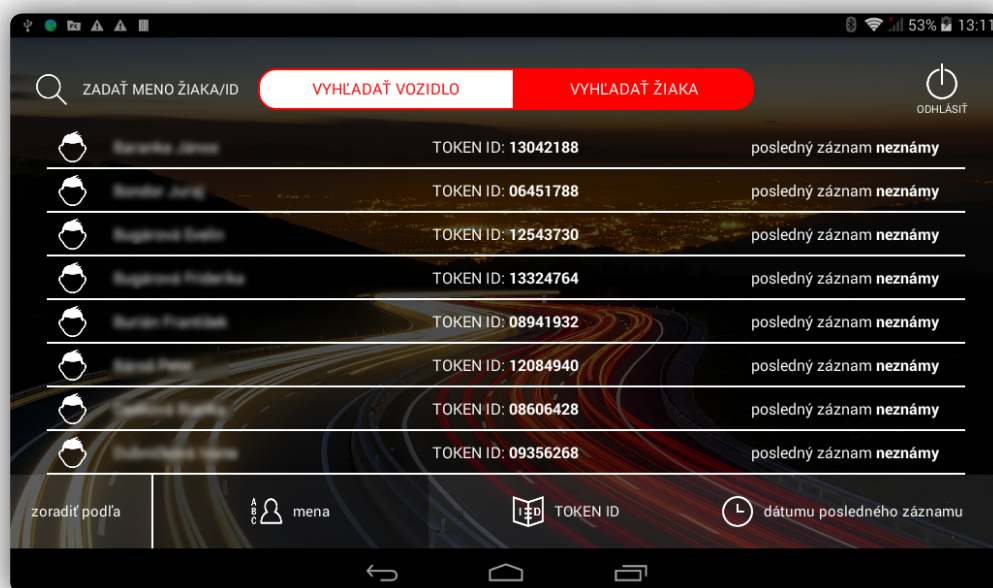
53% 13:11

ZADAŤ MENO ŽIAKA/ID

VYHĽADAŤ VOZIDLO

VYHĽADAŤ ŽIAKA

ODHLÁSIŤ

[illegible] TOKEN ID: 13042188 posledný záznam neznámy

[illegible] TOKEN ID: 06451788 posledný záznam neznámy

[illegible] TOKEN ID: 12543730 posledný záznam neznámy

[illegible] TOKEN ID: 13324764 posledný záznam neznámy

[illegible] TOKEN ID: 08941932 posledný záznam neznámy

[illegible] TOKEN ID: 12084940 posledný záznam neznámy

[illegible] TOKEN ID: 08606428 posledný záznam neznámy

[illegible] TOKEN ID: 09356268 posledný záznam neznámy

zoradiť podľa

ABC mena

ID TOKEN ID

dátumu posledného záznamu